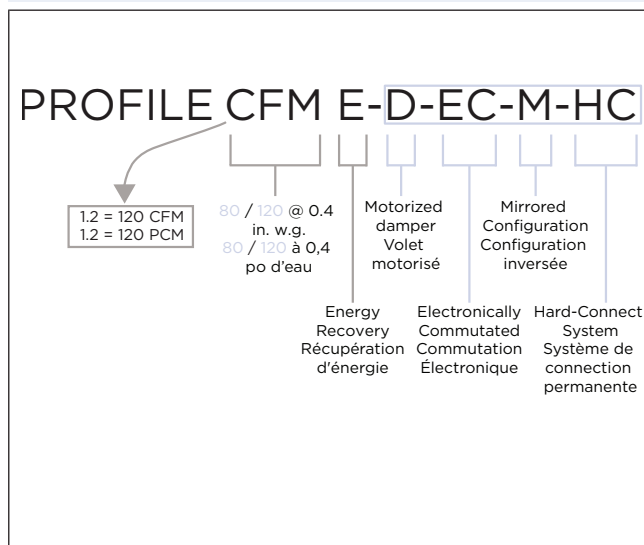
PROFILE CFM E-D-EC-M-HC

1.2 = 120 CFM
1.2 = 120 PCM

80 / 120 @ 0.4 in. w.g.
80 / 120 à 0,4 po d'eau

Motorized damper
Volet motorisé

Mirrored Configuration
Configuration inversée

Energy Recovery
Récupération d'énergie

Electronically Commutated
Commutation Électronique

Hard-Connect System
Système de connection permanente